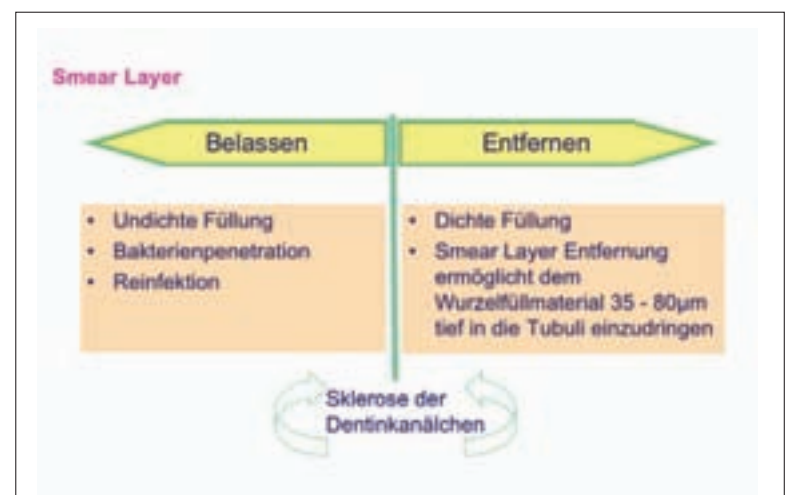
Smear Layer

Belassen

Entfernen

- Undichte Füllung
- Bakterienpenetration
- Reinfektion

- Dichte Füllung
- Smear Layer Entfernung ermöglicht dem Wurzelfüllmaterial 35 - 80µm tief in die Tubuli einzudringen

Sklerose der Dentinkanälchen